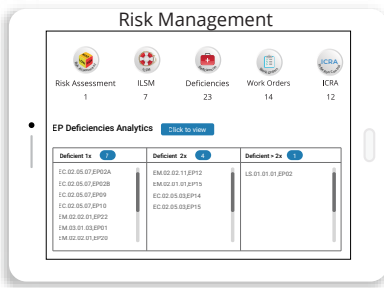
Risk Management

Risk Assessment
1

ILSM
7

Deficiencies
23

Work Orders
14

ICRA
12

EP Deficiencies Analytics Click to view

| Deficient 1x 7 | Deficient 2x 4 | Deficient > 2x 1 |
|---|---|---|
| EC.02.05.07,EP02A | EM.02.02.11,EP12 | LS.01.01.01,EP02 |
| EC.02.05.07,EP02B | EM.02.01.01,EP15 | |
| EC.02.05.07,EP09 | EC.02.05.03,EP14 | |
| EC.02.05.07,EP10 | EC.02.05.03,EP15 | |
| EM.02.02.01,EP22 | | |
| EM.03.01.03,EP01 | | |
| EM.02.02.01,EP20 | | |